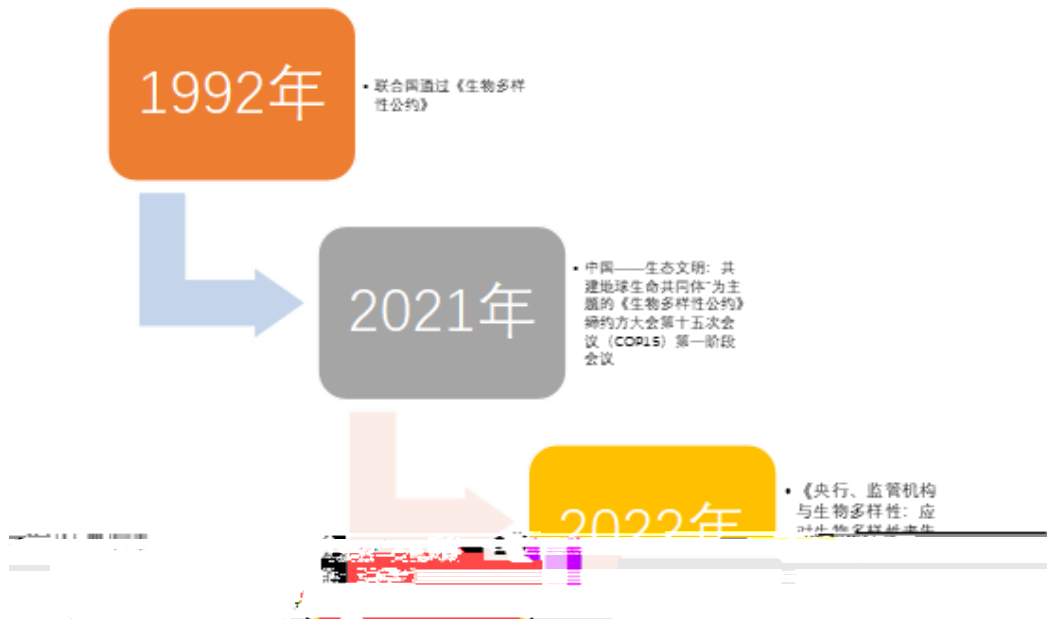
1992年

• 联合国通过《生物多样性公约》

2021年

• 中国——生态文明：共建地球生命共同体"为主题的《生物多样性公约》缔约方大会第十五次会议（COP15）第一阶段会议

2022年

• 《央行、监管机构与生物多样性：应对生物多样性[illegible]